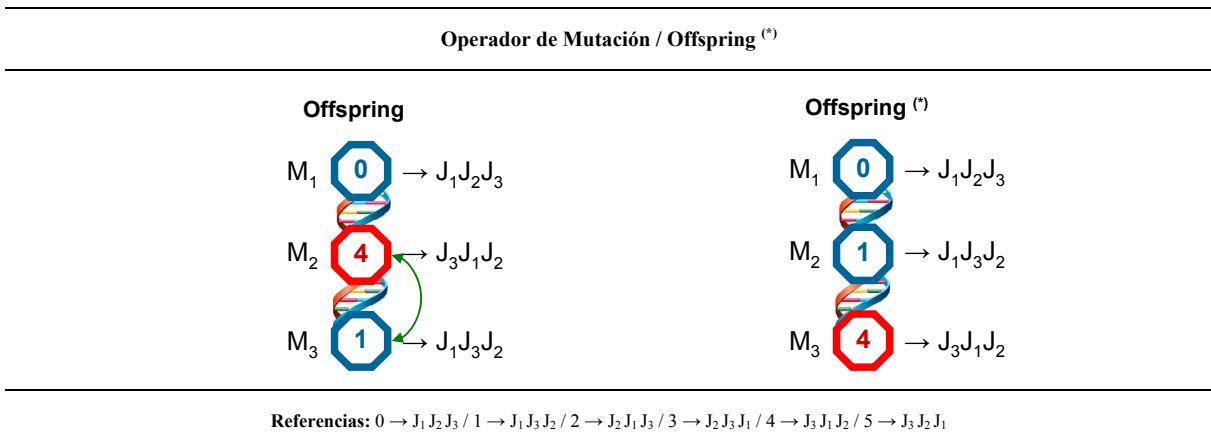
Operador de Mutación / Offspring $^{(*)}$

Offspring

$M_1$ 0 $\rightarrow J_1J_2J_3$

$M_2$ 4 $\rightarrow J_3J_1J_2$

$M_3$ 1 $\rightarrow J_1J_3J_2$

Offspring $^{(*)}$

$M_1$ 0 $\rightarrow J_1J_2J_3$

$M_2$ 1 $\rightarrow J_1J_3J_2$

$M_3$ 4 $\rightarrow J_3J_1J_2$

**Referencias:** $0 \rightarrow J_1 J_2 J_3$ / $1 \rightarrow J_1 J_3 J_2$ / $2 \rightarrow J_2 J_1 J_3$ / $3 \rightarrow J_2 J_3 J_1$ / $4 \rightarrow J_3 J_1 J_2$ / $5 \rightarrow J_3 J_2 J_1$